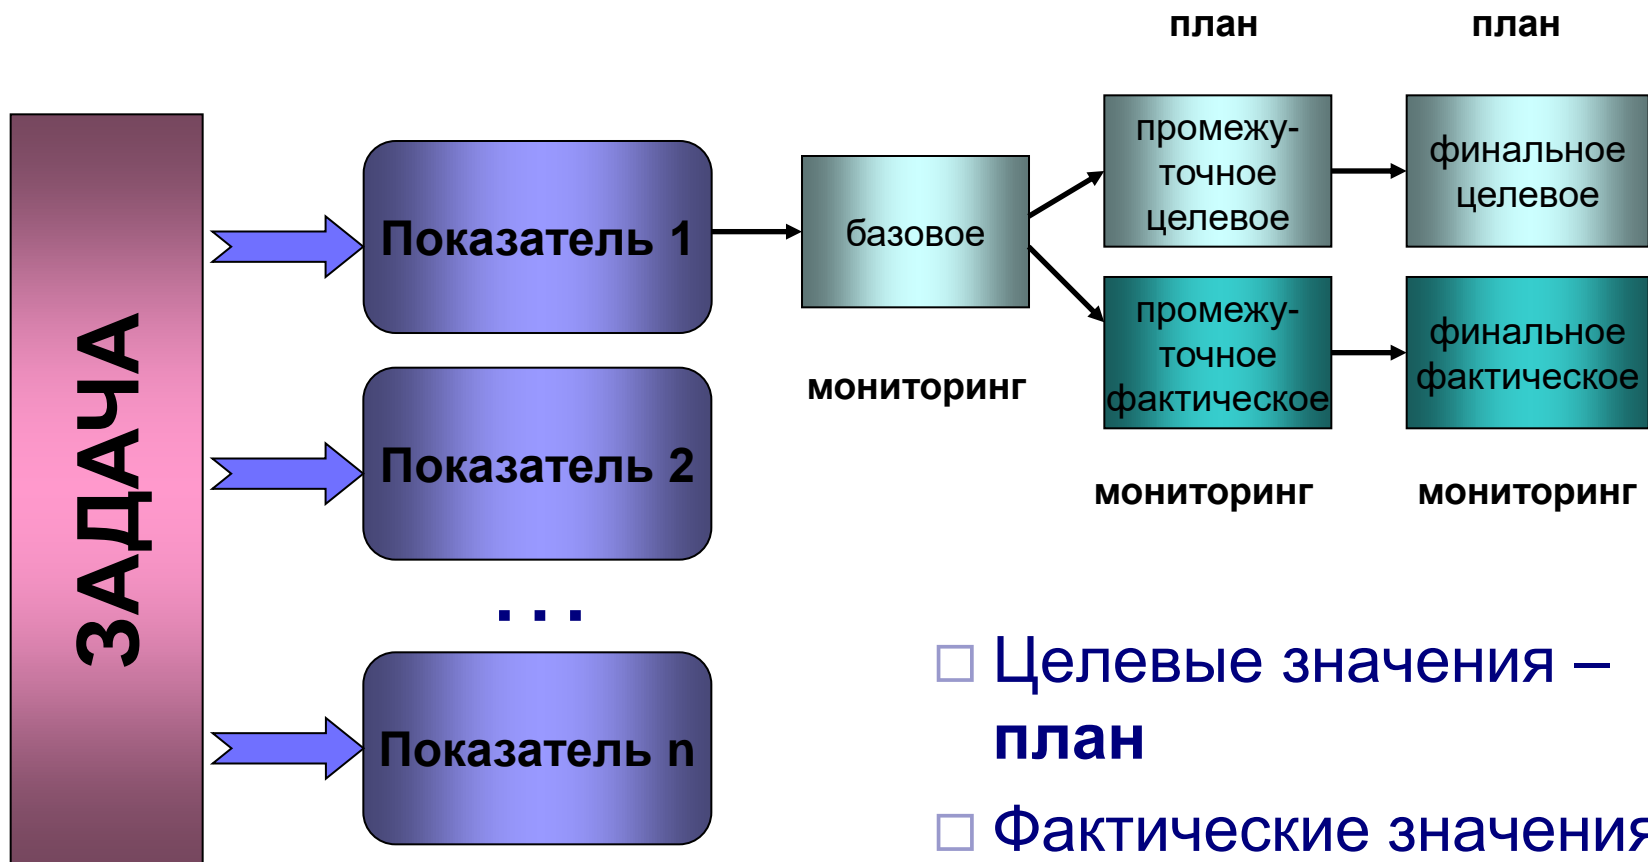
план

план

ЗАДАЧА

Показатель 1

Показатель 2

. . .

Показатель n

базовое

мониторинг

промежуточное целевое

промежуточное фактическое

финальное целевое

финальное фактическое

мониторинг

мониторинг

□ Целевые значения – **план**

□ Фактические значения